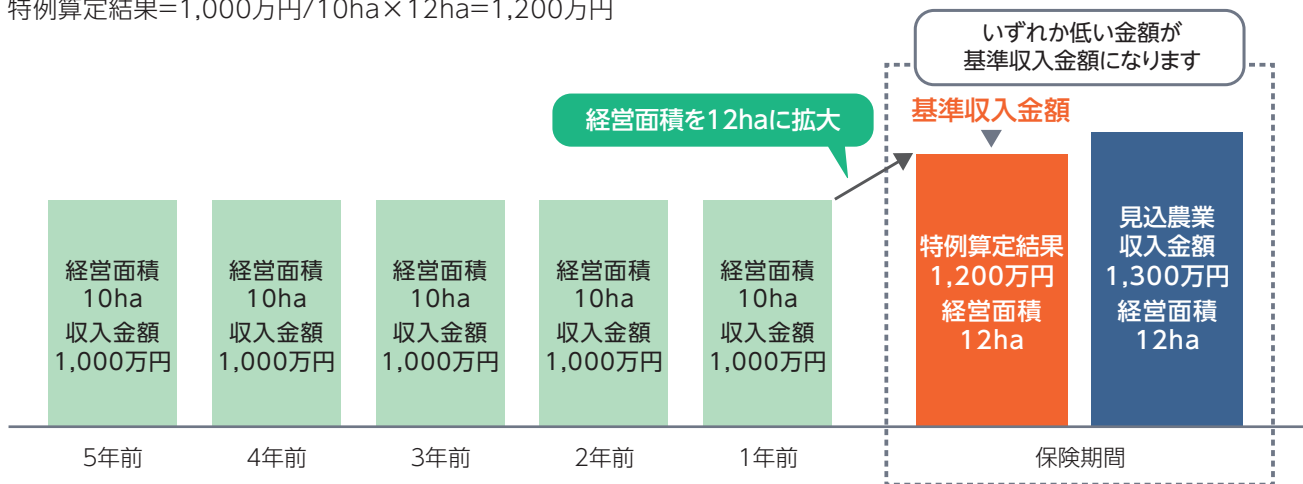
特例算定結果=1,000万円/10ha×12ha=1,200万円

いずれか低い金額が
基準収入金額になります

経営面積を12haに拡大

基準収入金額

経営面積
10ha
収入金額
1,000万円

経営面積
10ha
収入金額
1,000万円

経営面積
10ha
収入金額
1,000万円

経営面積
10ha
収入金額
1,000万円

経営面積
10ha
収入金額
1,000万円

特例算定結果
1,200万円
経営面積
12ha

見込農業
収入金額
1,300万円
経営面積
12ha

5年前 4年前 3年前 2年前 1年前 保険期間